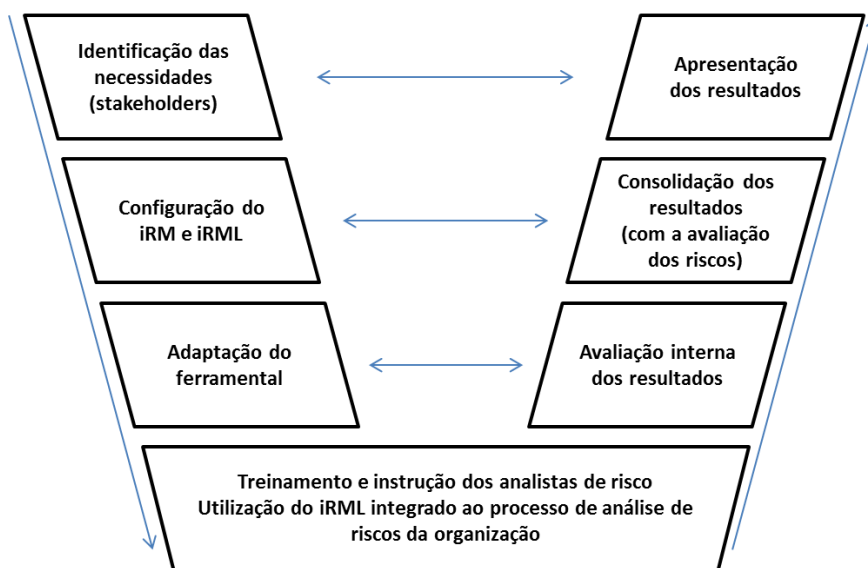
Identificação das necessidades (stakeholders)

Apresentação dos resultados

Configuração do iRM e iRML

Consolidação dos resultados (com a avaliação dos riscos)

Adaptação do ferramental

Avaliação interna dos resultados

Treinamento e instrução dos analistas de risco
Utilização do iRML integrado ao processo de análise de riscos da organização